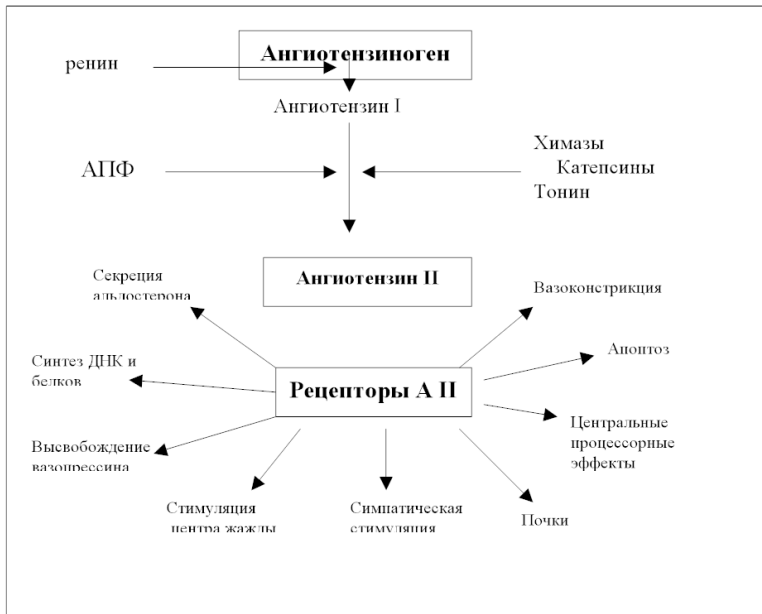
Ангиотензиноген

ренин

Ангиотензин I

АПФ

Химазы
Катепсины
Тонин

Ангиотензин II

Секреция альдостерона

Вазоконстрикция

Синтез ДНК и белков

Рецепторы А II

Апоптоз

Центральные процессорные эффекты

Высвобождение вазопрессина

Стимуляция центра жажды

Симпатическая стимуляция

Почки